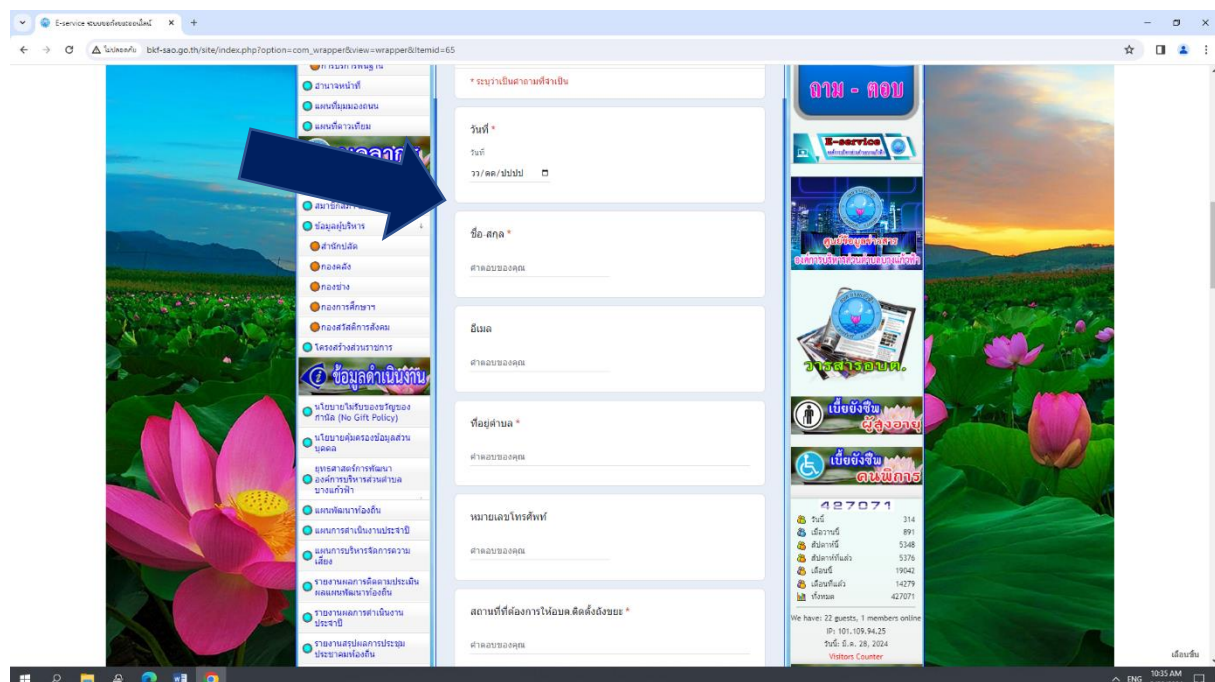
E-service ระบบขอรับบริการออนไลน์ × +

ไม่ปลอดภัย bkf-sao.go.th/site/index.php?option=com_wrapper&view=wrapper&Itemid=65

การบริการพื้นฐาน
อำนาจหน้าที่
แผนที่มุมมองถนน
แผนที่ดาวเทียม
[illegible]
สมาชิกสภา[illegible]
ข้อมูลผู้บริหาร
สำนักปลัด
กองคลัง
กองช่าง
กองการศึกษา
กองสวัสดิการสังคม
โครงสร้างส่วนราชการ
ข้อมูลดำเนินงาน
นโยบายไม่รับของขวัญของกำนัล (No Gift Policy)
นโยบายคุ้มครองข้อมูลส่วนบุคคล
ยุทธศาสตร์การพัฒนาองค์การบริหารส่วนตำบลบางแก้วฟ้า
แผนพัฒนาท้องถิ่น
แผนการดำเนินงานประจำปี
แผนการบริหารจัดการความเสี่ยง
รายงานผลการติดตามประเมินผลแผนพัฒนาท้องถิ่น
รายงานผลการดำเนินงานประจำปี
รายงานสรุปผลการประชุมประชาคมท้องถิ่น

* ระบุว่าเป็นคำถามที่จำเป็น

วันที่ *
วันที่
วว/ดด/ปปปป

ชื่อ-สกุล *
คำตอบของคุณ

อีเมล
คำตอบของคุณ

ที่อยู่ตำบล *
คำตอบของคุณ

หมายเลขโทรศัพท์
คำตอบของคุณ

สถานที่ที่ต้องการให้อบต.ติดตั้งถังขยะ *
คำตอบของคุณ

ถาม - ตอบ
E-service
ศูนย์ข้อมูลข่าวสาร องค์การบริหารส่วนตำบลบางแก้วฟ้า
วารสารอบต.
เบี้ยยังชีพ ผู้สูงอายุ
เบี้ยยังชีพ คนพิการ
427071
วันนี้ 314
เมื่อวานนี้ 891
สัปดาห์นี้ 5348
สัปดาห์ที่แล้ว 5376
เดือนนี้ 19042
เดือนที่แล้ว 14279
ทั้งหมด 427071
We have: 22 guests, 1 members online
IP: 101.109.94.25
วันนี้: มี.ค. 28, 2024
Visitors Counter

เลื่อนขึ้น
ENG 10:35 AM